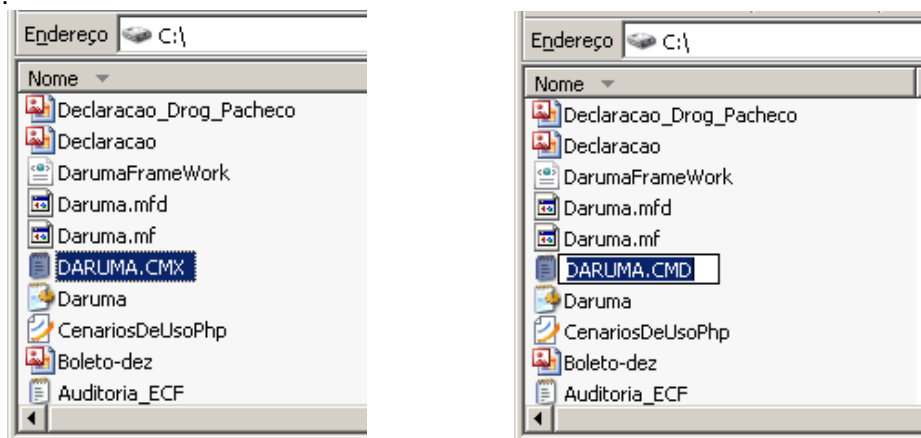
Endereço C:\

Nome

Declaracao_Drog_Pacheco

Declaracao

DarumaFrameWork

Daruma.mfd

Daruma.mf

DARUMA.CMX

Daruma

CenariosDeUsoPhp

Boleto-dez

Auditoria_ECF

Endereço C:\

Nome

Declaracao_Drog_Pacheco

Declaracao

DarumaFrameWork

Daruma.mfd

Daruma.mf

DARUMA.CMD

Daruma

CenariosDeUsoPhp

Boleto-dez

Auditoria_ECF